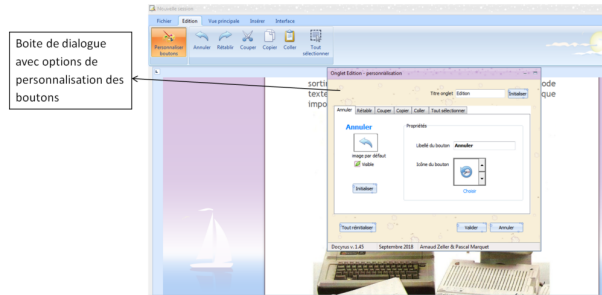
Boite de dialogue avec options de personnalisation des boutons

Nouvelle session

Fichier Edition Vue principale Insérer Interface

Personnaliser boutons Annuler Rétablir Couper Copier Coller Tout sélectionner

sorti
texte
impo

ode
que

Onglet Edition - personnalisation

Titre onglet Edition Initialiser

Annuler Rétablir Couper Copier Coller Tout sélectionner

Annuler

Image par défaut
Visible

Initialiser

Propriétés

Libellé du bouton Annuler

Icône du bouton

Choisir

Tout réinitialiser Valider Annuler

Decynus v.1.45 Septembre 2018 Arnaud Zeller & Pascal Marquet